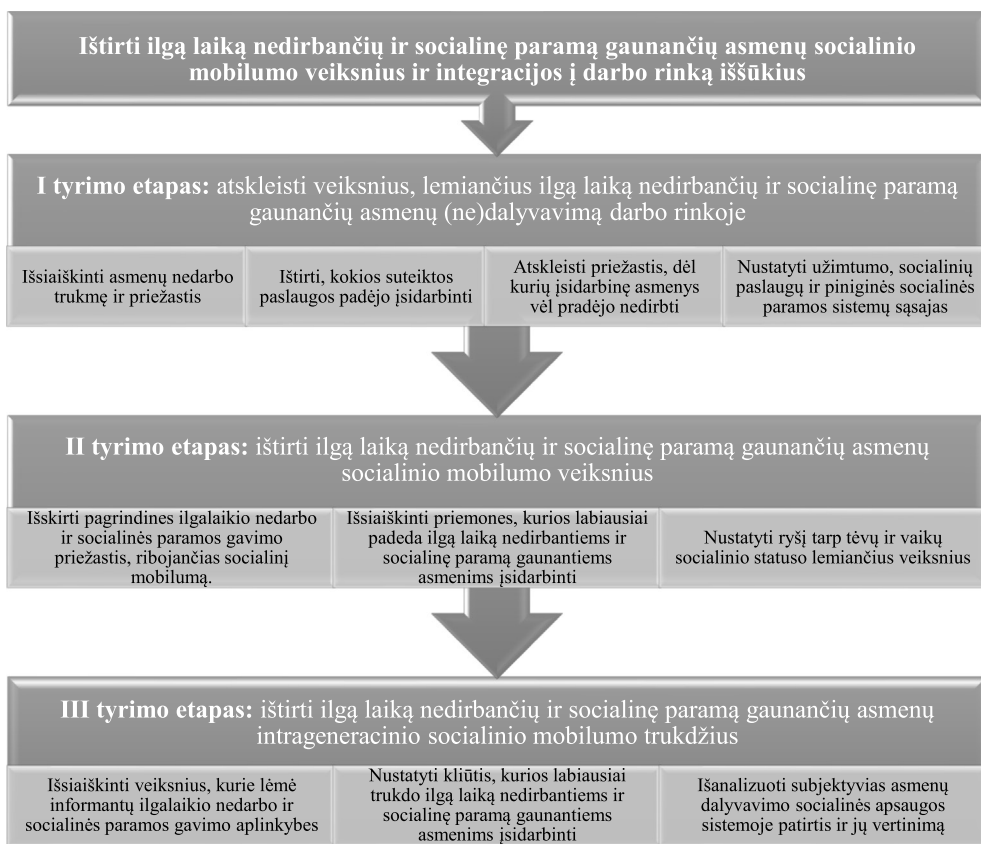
Ištirti ilgą laiką nedirbančių ir socialinę paramą gaunančių asmenų socialinio mobilumo veiksnius ir integracijos į darbo rinką iššūkius

I tyrimo etapas: atskleisti veiksnius, lemiančius ilgą laiką nedirbančių ir socialinę paramą gaunančių asmenų (ne)dalyvavimą darbo rinkoje

Išsiaiškinti asmenų nedarbo trukmę ir priežastis

Ištirti, kokios suteiktos paslaugos padėjo įsidarbinti

Atskleisti priežastis, dėl kurių įsidarbinę asmenys vėl pradėjo nedirbti

Nustatyti užimtumo, socialinių paslaugų ir piniginės socialinės paramos sistemų sąsajas

II tyrimo etapas: ištirti ilgą laiką nedirbančių ir socialinę paramą gaunančių asmenų socialinio mobilumo veiksnius

Išskirti pagrindines ilgalaikio nedarbo ir socialinės paramos gavimo priežastis, ribojančias socialinį mobilumą.

Išsiaiškinti priemones, kurios labiausiai padeda ilgą laiką nedirbantiems ir socialinę paramą gaunantiems asmenims įsidarbinti

Nustatyti ryšį tarp tėvų ir vaikų socialinio statuso lemiančius veiksnius

III tyrimo etapas: ištirti ilgą laiką nedirbančių ir socialinę paramą gaunančių asmenų intrageneracinio socialinio mobilumo trukdžius

Išsiaiškinti veiksnius, kurie lėmė informantų ilgalaikio nedarbo ir socialinės paramos gavimo aplinkybes

Nustatyti kliūtis, kurios labiausiai trukdo ilgą laiką nedirbantiems ir socialinę paramą gaunantiems asmenims įsidarbinti

Išanalizuoti subjektyvias asmenų dalyvavimo socialinės apsaugos sistemoje patirtis ir jų vertinimą